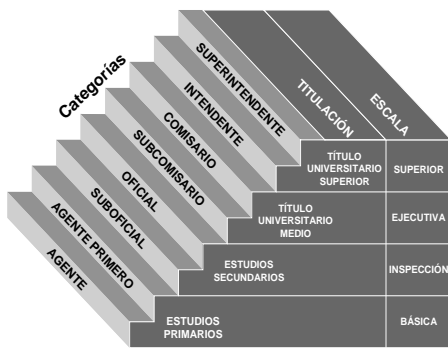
Categorías

SUPERINTENDENTE
INTENDENTE
COMISARIO
SUBCOMISARIO
OFICIAL
SUBOFICIAL
AGENTE PRIMERO
AGENTE

TITULACIÓN
ESCALA

TÍTULO UNIVERSITARIO SUPERIOR
SUPERIOR

TÍTULO UNIVERSITARIO MEDIO
EJECUTIVA

ESTUDIOS SECUNDARIOS
INSPECCIÓN

ESTUDIOS PRIMARIOS
BÁSICA